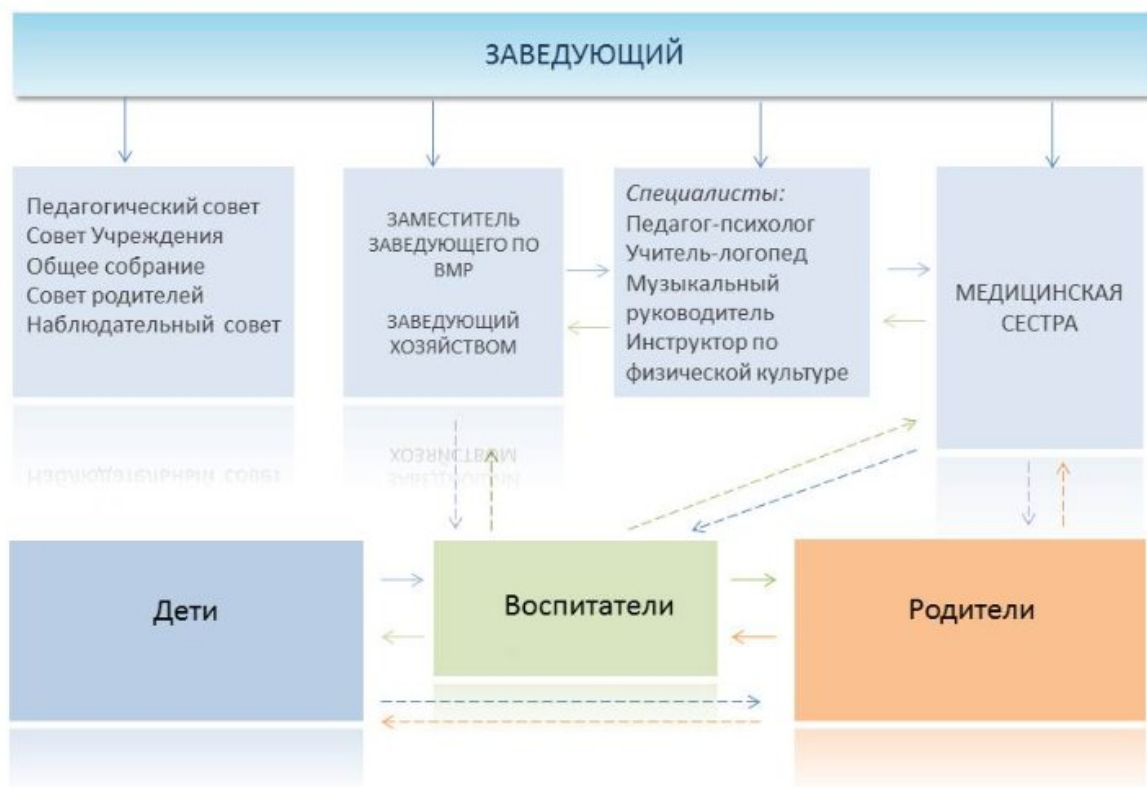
ЗАВЕДУЮЩИЙ

Педагогический совет
Совет Учреждения
Общее собрание
Совет родителей
Наблюдательный совет

ЗАМЕСТИТЕЛЬ ЗАВЕДУЮЩЕГО ПО ВМР

ЗАВЕДУЮЩИЙ ХОЗЯЙСТВОМ

*Специалисты:*
Педагог-психолог
Учитель-логопед
Музыкальный руководитель
Инструктор по физической культуре

МЕДИЦИНСКАЯ СЕСТРА

Дети

Воспитатели

Родители